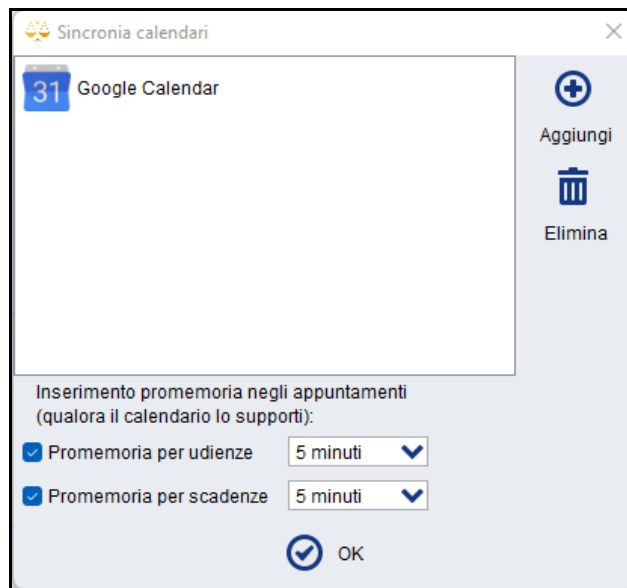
Sincronia calendari

31 Google Calendar

Aggiungi

Elimina

Inserimento promemoria negli appuntamenti (qualora il calendario lo supporti):

Promemoria per udienze 5 minuti

Promemoria per scadenze 5 minuti

OK